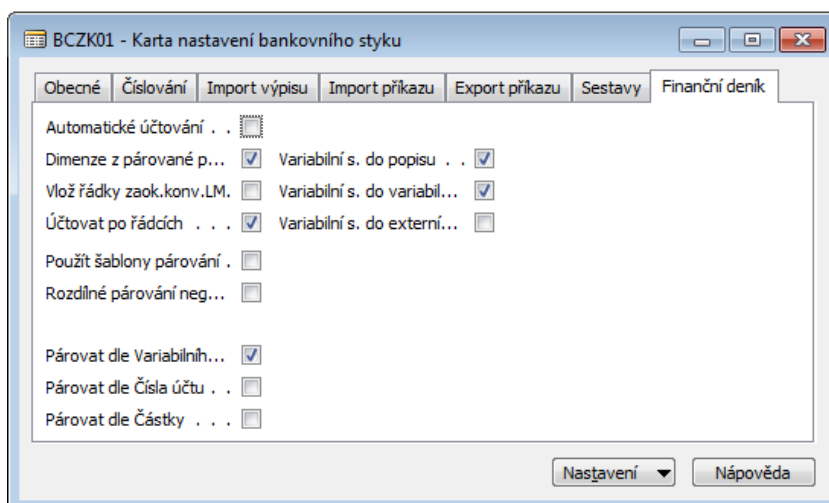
BCZK01 - Karta nastavení bankovního styku

Obecné | Číslování | Import výpisu | Import příkazu | Export příkazu | Sestavy | Finanční deník

Automatické účtování . .
Dimenze z párované p...
Vlož řádky zaok.konv.LM.
Účtovat po řádcích . . .
Použít šablony párování .
Rozdílné párování neg...

Variabilní s. do popisu . .
Variabilní s. do variabil...
Variabilní s. do externí...

Párovat dle Variabilníh...
Párovat dle Čísla účtu . .
Párovat dle Částky . . .

Nastavení
Nápověda